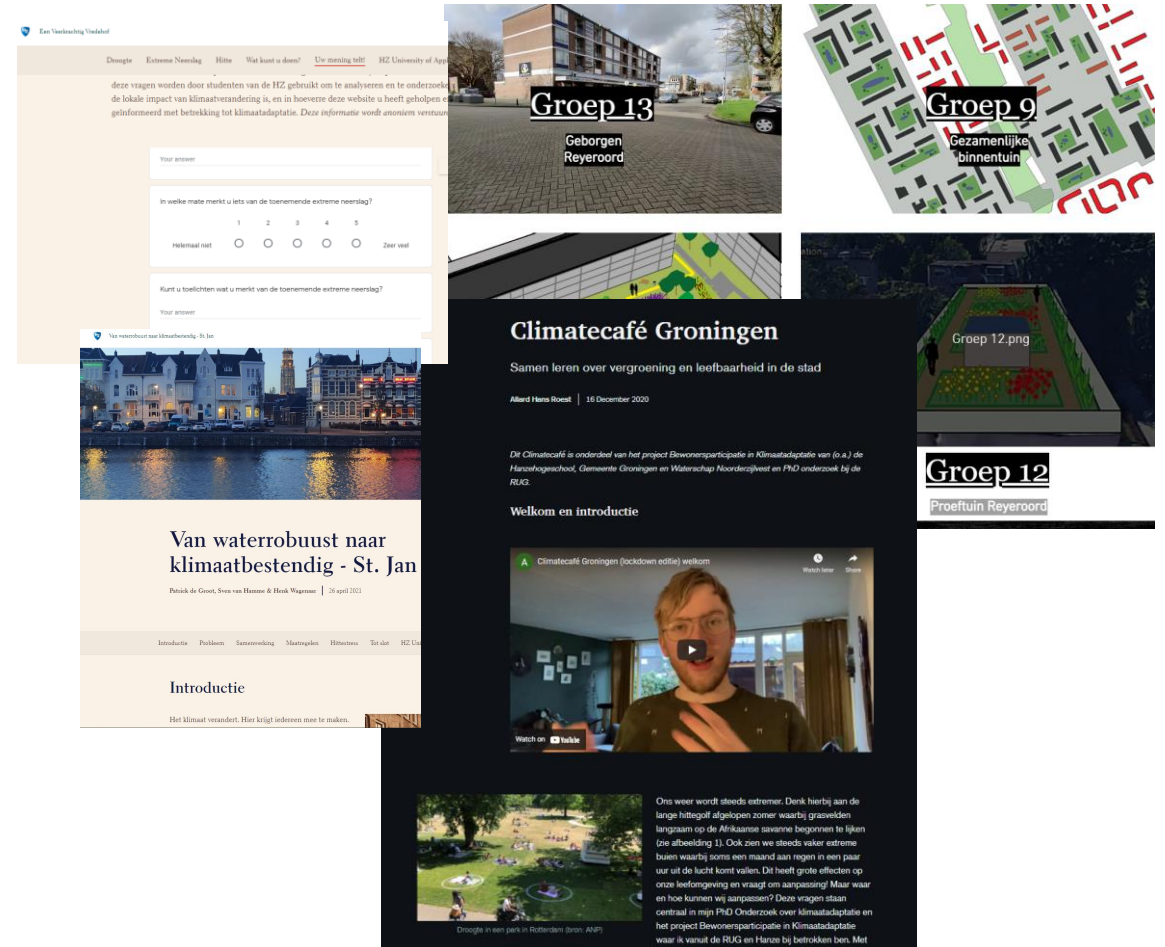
Een Vaarkracht Vindahof

Droogte Extreme Neerslag Hitte Wat kunt u doen? Uw mening telt! HZ University of App

deze vragen worden door studenten van de HZ gebruikt om te analyseren en te onderzoek de lokale impact van klimaatverandering is, en in hoeverre deze website u heeft geholpen en geïnformeerd met betrekking tot klimaatadaptatie. Deze informatie wordt anoniem verstuur

Your answer

In welke mate merkt u iets van de toenemende extreme neerslag?

1 2 3 4 5

Helemaal niet Zeer veel

Kunt u toelichten wat u merkt van de toenemende extreme neerslag?

Your answer

Groep 13
Geborgen Reyeroord

Groep 9
Gezamenlijke binnentuin

Groep 12.png

Groep 12
Proeftuin Reyeroord

Van waterrobuust naar klimaatbestendig - St. Jan

Van waterrobuust naar klimaatbestendig - St. Jan

Patrick de Groot, Sven van Hamme & Henk Wagenaar | 26 april 2021

Introductie Probleem Samenwerking Maatregelen Hittestress Tot slot HZ Uni

Introductie

Het klimaat verandert. Hier krijgt iedereen mee te maken.

Climatecafé Groningen

Samen leren over vergroening en leefbaarheid in de stad

Allard Hans Roest | 16 December 2020

Dit Climatecafé is onderdeel van het project Bewonersparticipatie in Klimaatadaptatie van (o.a.) de Hanzehogeschool, Gemeente Groningen en Waterschap Noorderzijlvest en PhD onderzoek bij de RUG.

Welkom en introductie

Climatecafé Groningen (lockdown editie) welkom

Watch later Share

Watch on YouTube

Ons weer wordt steeds extremer. Denk hierbij aan de lange hittegolf afgelopen zomer waarbij grasvelden langzaam op de Afrikaanse savanne begonnen te lijken (zie afbeelding 1). Ook zien we steeds vaker extreme buien waarbij soms een maand aan regen in een paar uur uit de lucht komt vallen. Dit heeft grote effecten op onze leefomgeving en vraagt om aanpassing! Maar waar en hoe kunnen wij aanpassen? Deze vragen staan centraal in mijn PhD Onderzoek over klimaatadaptatie en het project Bewonersparticipatie in Klimaatadaptatie waar ik vanuit de RUG en Hanze bij betrokken ben. Met

Droogte in een park in Rotterdam (bron: ANP)